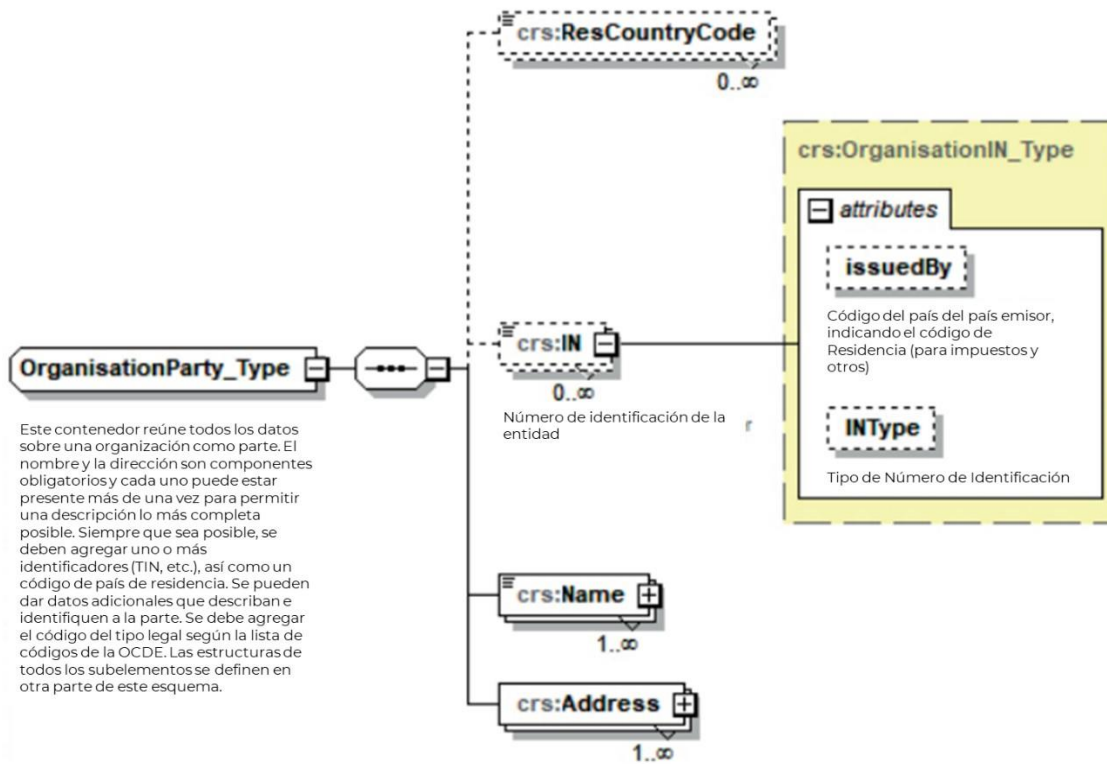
crs:ResCountryCode

0..∞

crs:OrganisationIN_Type

attributes

issuedBy

Código del país del país emisor, indicando el código de Residencia (para impuestos y otros)

INType

Tipo de Número de Identificación

OrganisationParty_Type

Este contenedor reúne todos los datos sobre una organización como parte. El nombre y la dirección son componentes obligatorios y cada uno puede estar presente más de una vez para permitir una descripción lo más completa posible. Siempre que sea posible, se deben agregar uno o más identificadores (TIN, etc.), así como un código de país de residencia. Se pueden dar datos adicionales que describan e identifiquen a la parte. Se debe agregar el código del tipo legal según la lista de códigos de la OCDE. Las estructuras de todos los subelementos se definen en otra parte de este esquema.

crs:IN

0..∞

Número de identificación de la entidad

r

crs:Name

1..∞

crs:Address

1..∞